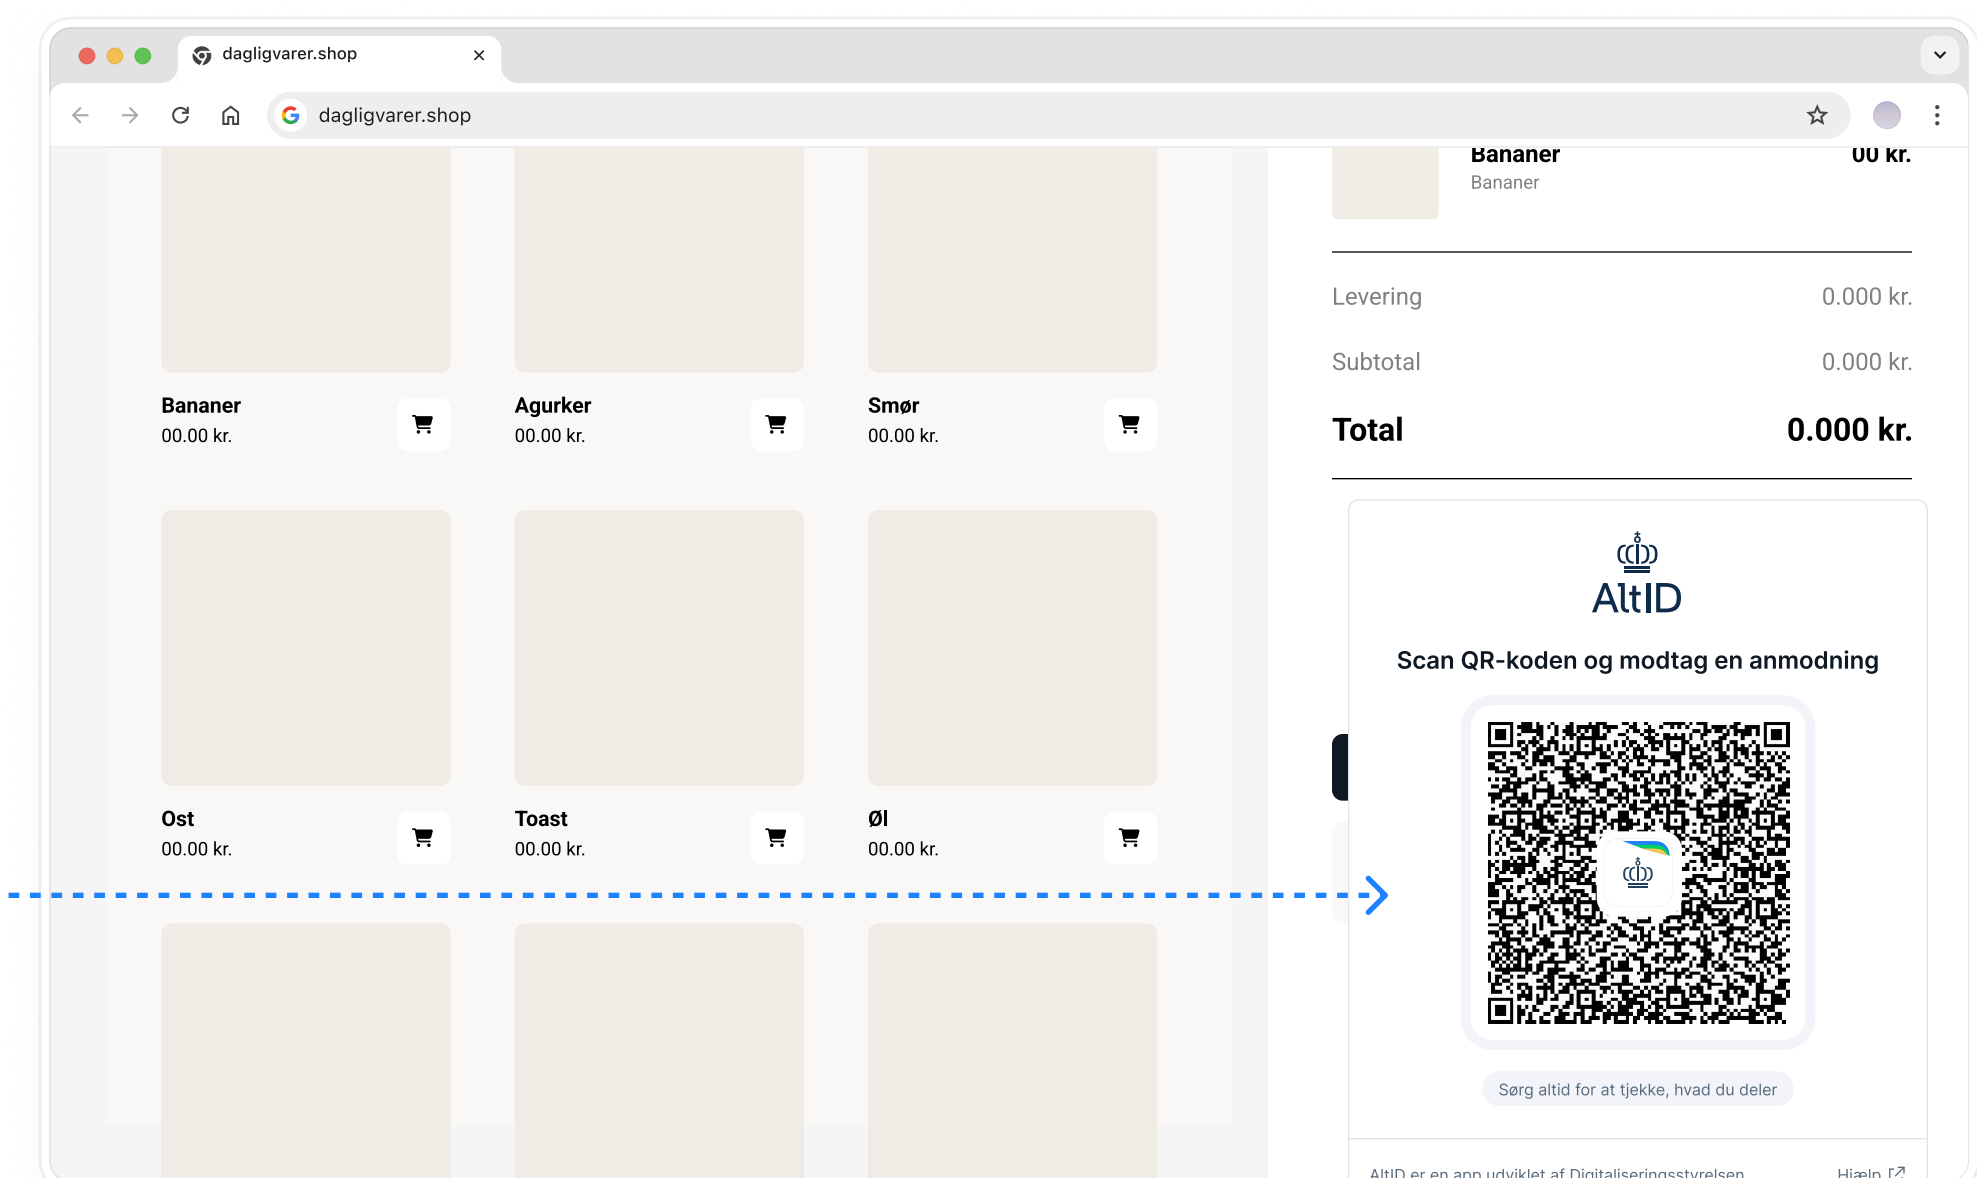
dagligvarer.shop ×

dagligvarer.shop

Bananer
00.00 kr.

Agurker
00.00 kr.

Smør
00.00 kr.

Ost
00.00 kr.

Toast
00.00 kr.

Øl
00.00 kr.

Bananer
Bananer
00 kr.

Levering 0.000 kr.

Subtotal 0.000 kr.

Total 0.000 kr.

AltID

Scan QR-koden og modtag en anmodning

Sørg altid for at tjekke, hvad du deler

AltID er en app udviklet af Digitaliseringsstyrelsen

Hjælp